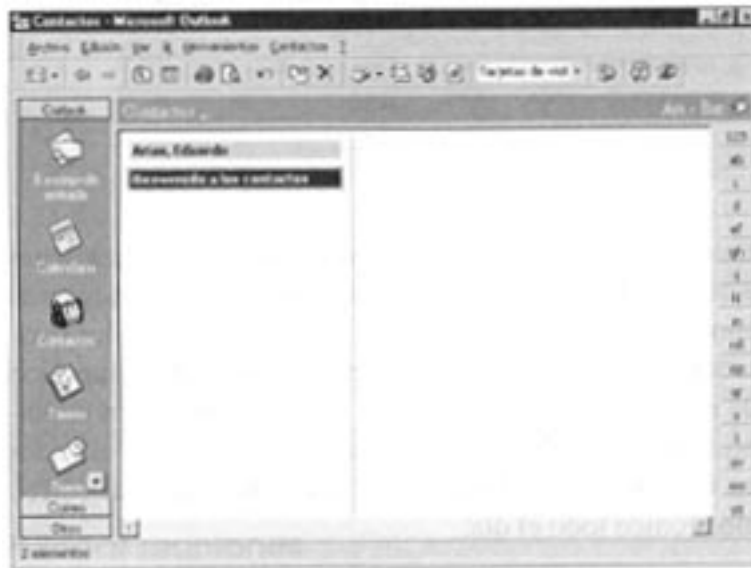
Contactos - Microsoft Outlook

Archivo Edición Ver Ir Herramientas Contactos ?

Tarjetas de visit

Outlook

Contactos .

Arias - Bar

Arias, Eduardo

Bienvenido a los contactos

Bandeja de entrada

Calendario

Contactos

Tareas

Notas

Correo

Otros

123

ab

c

d

ef

gh

i

k

m

no

op

qr

s

t

uv

wx

yz

2 elementos